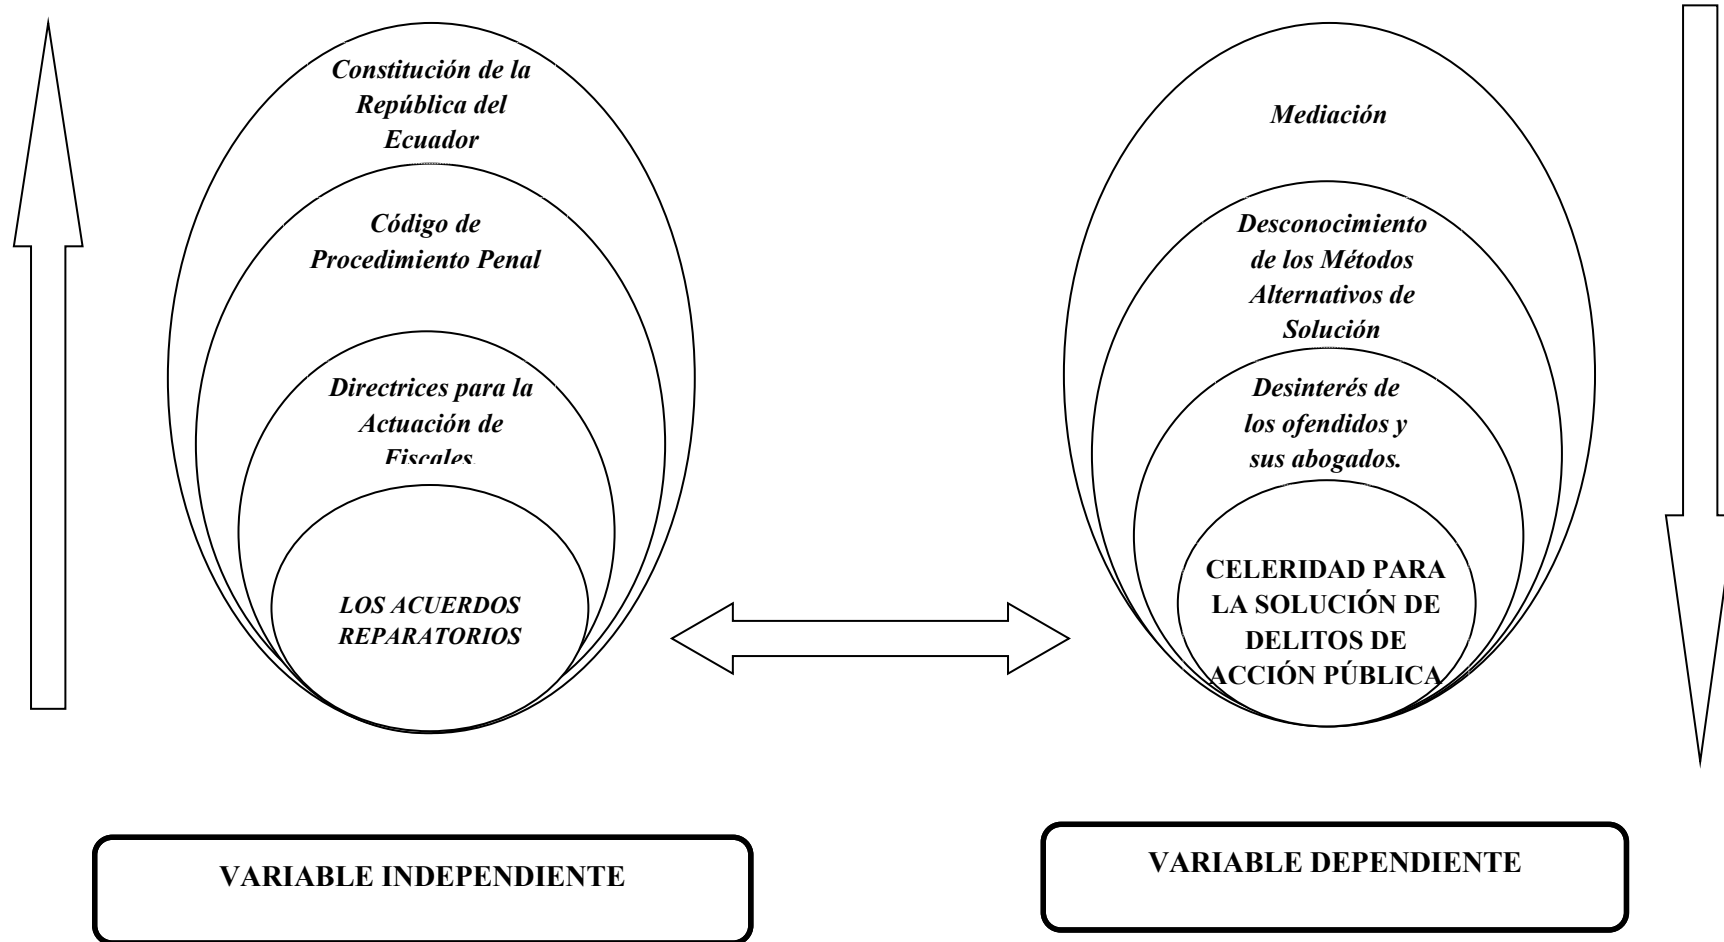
Constitución de la República del Ecuador

Código de Procedimiento Penal

Directrices para la Actuación de Fiscales

LOS ACUERDOS REPARATORIOS

Mediación

Desconocimiento de los Métodos Alternativos de Solución

Desinterés de los ofendidos y sus abogados.

CELERIDAD PARA LA SOLUCIÓN DE DELITOS DE ACCIÓN PÚBLICA

VARIABLE INDEPENDIENTE

VARIABLE DEPENDIENTE